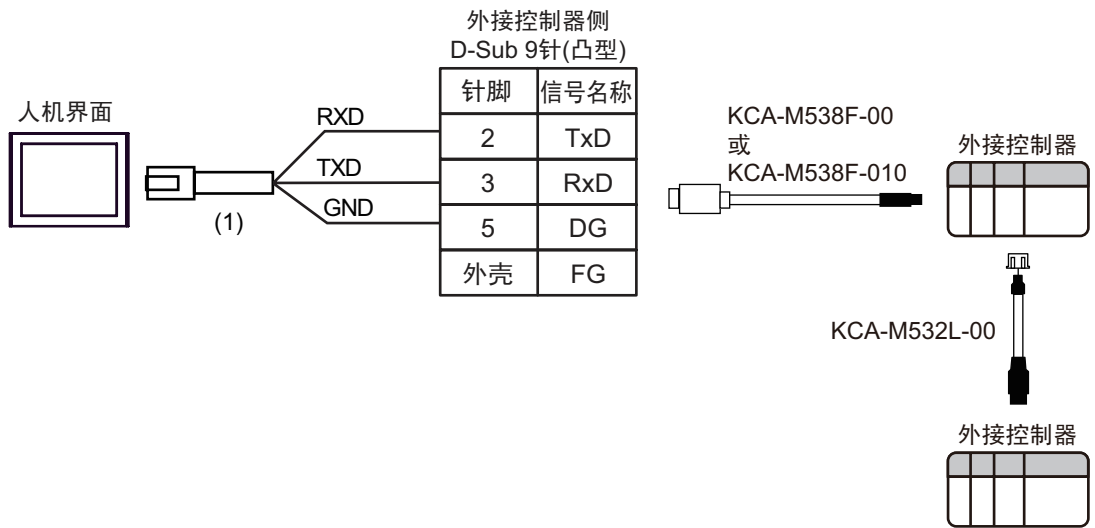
人机界面

RXD
TXD
GND
(1)

外接控制器侧
D-Sub 9针(凸型)

| 针脚 | 信号名称 |
|---|---|
| 2 | TxD |
| 3 | RxD |
| 5 | DG |
| 外壳 | FG |

KCA-M538F-00
或
KCA-M538F-010

外接控制器

KCA-M532L-00

外接控制器